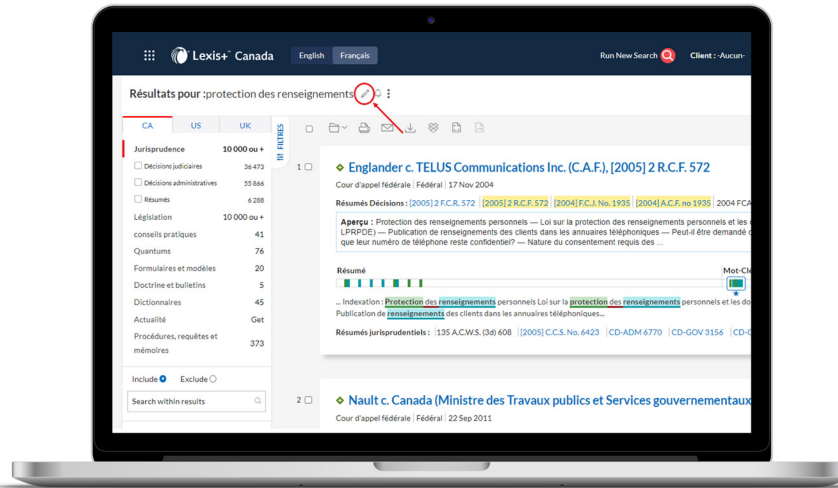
Lexis+ Canada English Français Run New Search Client : -Aucun-

Résultats pour :protection des renseignements

| CA | US | UK |
|---|---|---|
| Jurisprudence | | 10 000 ou + |
| Décisions judiciaires | | 36 473 |
| Décisions administratives | | 55 866 |
| Résumés | | 6 288 |
| Législation | | 10 000 ou + |
| conseils pratiques | | 41 |
| Quantums | | 76 |
| Formulaires et modèles | | 20 |
| Doctrine et bulletins | | 5 |
| Dictionnaires | | 45 |
| Actualité | | Get |
| Procédures, requêtes et mémoires | | 373 |

Include Exclude

Search within results

FILTRES

1 Englander c. TELUS Communications Inc. (C.A.F.), [2005] 2 R.C.F. 572

Cour d'appel fédérale | Fédéral | 17 Nov 2004

Résumés Décisions : [2005] 2 F.C.R. 572 | [2005] 2 R.C.F. 572 | [2004] F.C.J. No 1935 | [2004] A.C.F. no 1935 | 2004 FCA

Aperçu : Protection des renseignements personnels — Loi sur la protection des renseignements personnels et les d LPRPDE) — Publication de renseignements des clients dans les annuaires téléphoniques — Peut-il être demandé que leur numéro de téléphone reste confidentiel? — Nature du consentement requis des ...

Résumé Mot-Cl

... Indexation : Protection des renseignements personnels Loi sur la protection des renseignements personnels et les d Publication de renseignements des clients dans les annuaires téléphoniques...

Résumés jurisprudentiels : 135 A.C.W.S. (3d) 608 | [2005] C.C.S. No. 6423 | CD-ADM 6770 | CD-GOV 3156 | CD-

2 Nault c. Canada (Ministre des Travaux publics et Services gouvernementaux

Cour d'appel fédérale | Fédéral | 22 Sep 2011